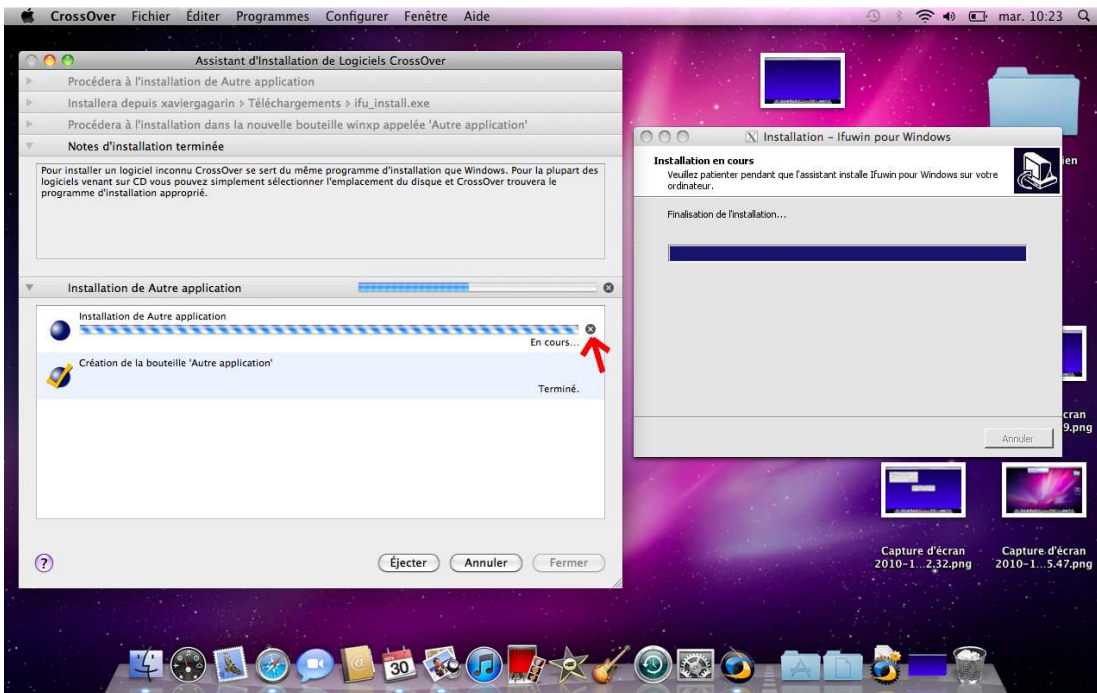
CrossOver Fichier Éditer Programmes Configurer Fenêtre Aide

mar. 10:23

Assistant d'Installation de Logiciels CrossOver

Procédera à l'installation de Autre application

Installera depuis xaviergagarin ▹ Téléchargements ▹ ifu_install.exe

Procédera à l'installation dans la nouvelle bouteille winxp appelée 'Autre application'

Notes d'installation terminée

Pour installer un logiciel inconnu CrossOver se sert du même programme d'installation que Windows. Pour la plupart des logiciels venant sur CD vous pouvez simplement sélectionner l'emplacement du disque et CrossOver trouvera le programme d'installation approprié.

Installation de Autre application

Installation de Autre application

En cours...

Création de la bouteille 'Autre application'

Terminé.

Éjecter Annuler Fermer

Installation - Ifuwin pour Windows

Installation en cours

Veuillez patienter pendant que l'assistant installe Ifuwin pour Windows sur votre ordinateur.

Finalisation de l'installation...

Annuler

ien

cran
9.png

Capture d'écran 2010-1...2.32.png

Capture d'écran 2010-1...5.47.png

30